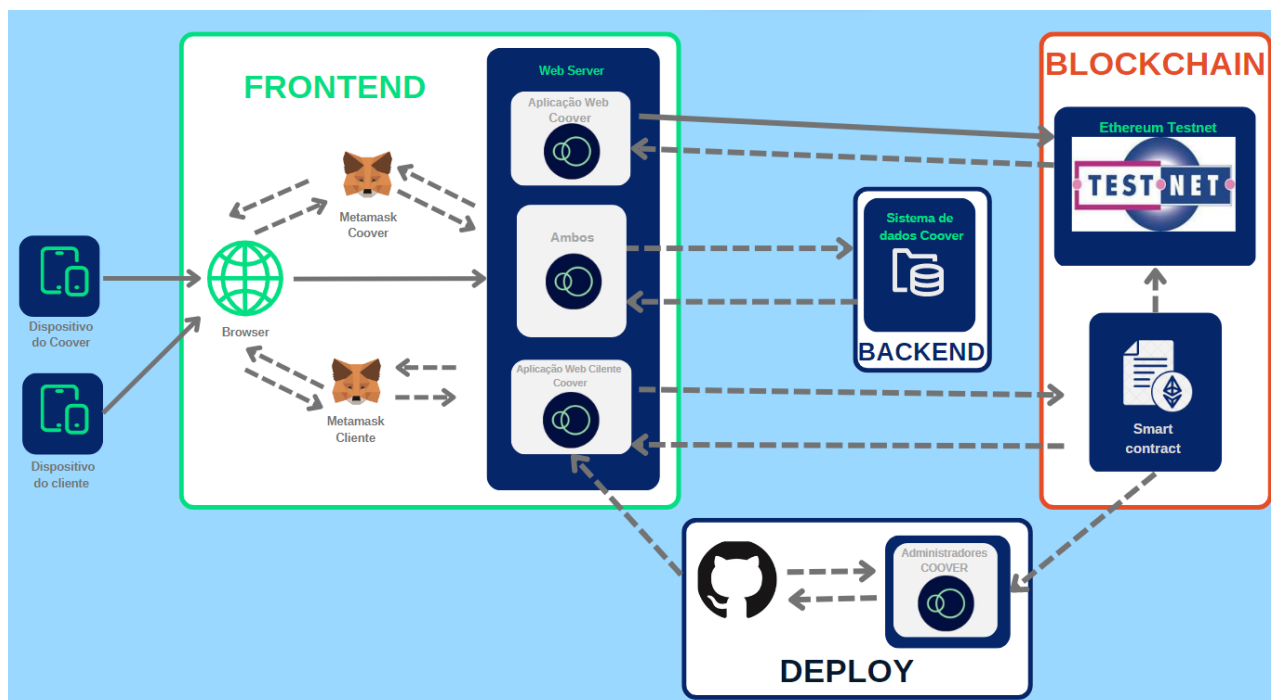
FRONTEND

Web Server

Aplicação Web Coover

Metamask Coover

Ambos

Dispositivo do Coover

Browser

Dispositivo do cliente

Metamask Cliente

Aplicação Web Cliente Coover

Sistema de dados Coover

BACKEND

BLOCKCHAIN

Ethereum Testnet

TEST NET

Smart contract

Administradores COOVER

DEPLOY